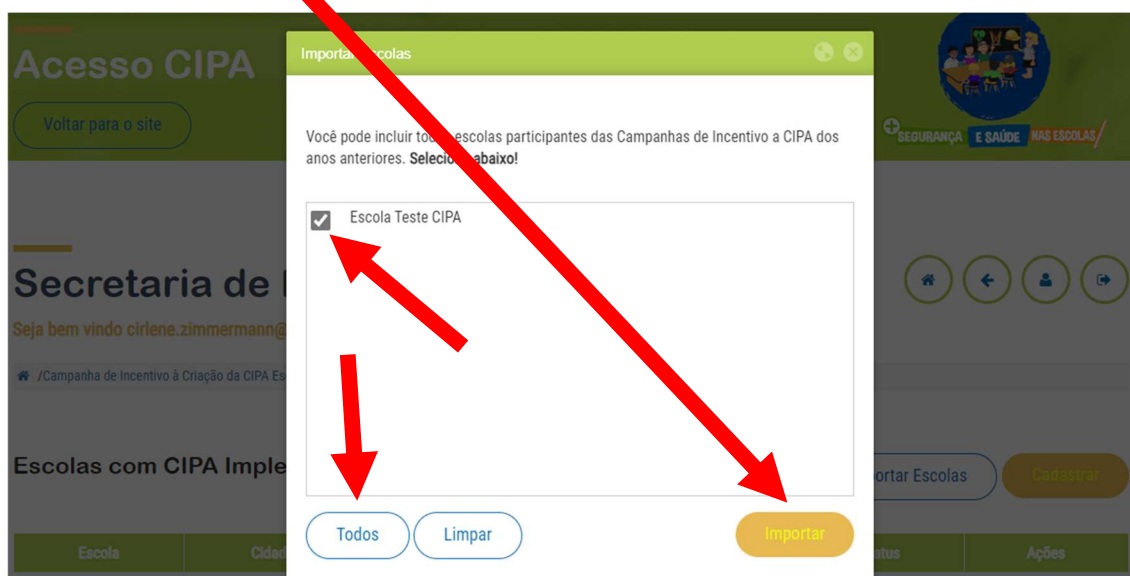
Acesso CIPA

Voltar para o site

SEGURANÇA E SAÚDE NAS ESCOLAS

Secretaria de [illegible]

Seja bem vindo cirlene.zimmermann@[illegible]

/Campanha de Incentivo à Criação da CIPA Es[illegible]

Escolas com CIPA Imple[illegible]

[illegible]rtar Escolas

Cadastrar

Escola

Cidad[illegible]

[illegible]atus

Ações

Importa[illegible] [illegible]scolas

Você pode incluir to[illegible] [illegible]escolas participantes das Campanhas de Incentivo a CIPA dos anos anteriores. Selecio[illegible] abaixo!

Escola Teste CIPA

Todos

Limpar

Importar